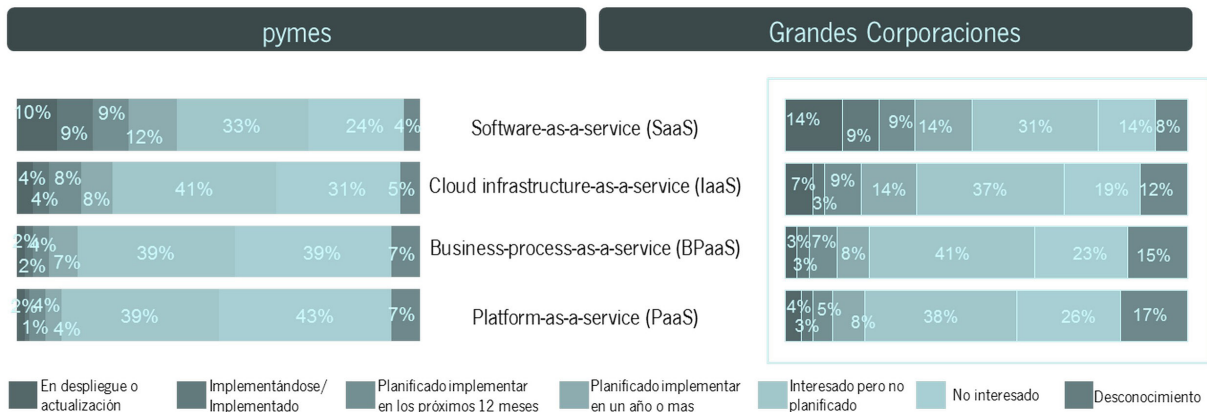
pymes

Grandes Corporaciones

| pymes | | Grandes Corporaciones |
|---|---|---|
| 10% 9% 9% 12% 33% 24% 4% | Software-as-a-service (SaaS) | 14% 9% 9% 14% 31% 14% 8% |
| 4% 4% 8% 8% 41% 31% 5% | Cloud infrastructure-as-a-service (IaaS) | 7% 3% 9% 14% 37% 19% 12% |
| 2% 2% 4% 7% 39% 39% 7% | Business-process-as-a-service (BPaaS) | 3% 3% 7% 8% 41% 23% 15% |
| 2% 1% 4% 4% 39% 43% 7% | Platform-as-a-service (PaaS) | 4% 3% 5% 8% 38% 26% 17% |

En despliegue o actualización

Implementándose/ Implementado

Planificado implementar en los próximos 12 meses

Planificado implementar en un año o mas

Interesado pero no planificado

No interesado

Desconocimiento